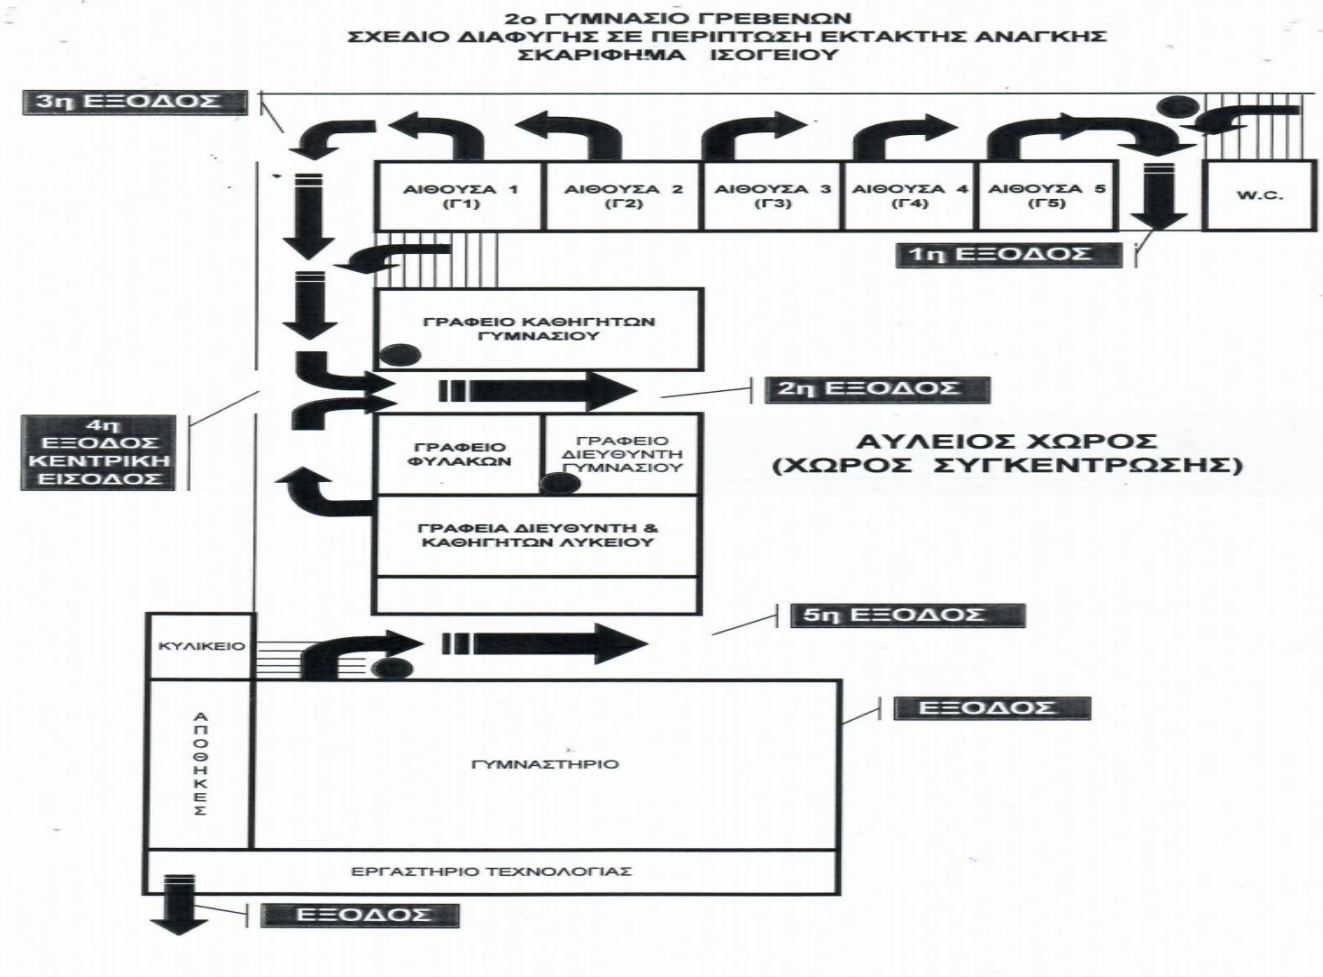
2ο ΓΥΜΝΑΣΙΟ ΓΡΕΒΕΝΩΝ
ΣΧΕΔΙΟ ΔΙΑΦΥΓΗΣ ΣΕ ΠΕΡΙΠΤΩΣΗ ΕΚΤΑΚΤΗΣ ΑΝΑΓΚΗΣ
ΣΚΑΡΙΦΗΜΑ ΙΣΟΓΕΙΟΥ

3η ΕΞΟΔΟΣ

ΑΙΘΟΥΣΑ 1 (Γ1)
ΑΙΘΟΥΣΑ 2 (Γ2)
ΑΙΘΟΥΣΑ 3 (Γ3)
ΑΙΘΟΥΣΑ 4 (Γ4)
ΑΙΘΟΥΣΑ 5 (Γ5)
W.C.

1η ΕΞΟΔΟΣ

ΓΡΑΦΕΙΟ ΚΑΘΗΓΗΤΩΝ ΓΥΜΝΑΣΙΟΥ

2η ΕΞΟΔΟΣ

4η ΕΞΟΔΟΣ ΚΕΝΤΡΙΚΗ ΕΙΣΟΔΟΣ

ΓΡΑΦΕΙΟ ΦΥΛΑΚΩΝ
ΓΡΑΦΕΙΟ ΔΙΕΥΘΥΝΤΗ ΓΥΜΝΑΣΙΟΥ

ΑΥΛΕΙΟΣ ΧΩΡΟΣ
(ΧΩΡΟΣ ΣΥΓΚΕΝΤΡΩΣΗΣ)

ΓΡΑΦΕΙΑ ΔΙΕΥΘΥΝΤΗ & ΚΑΘΗΓΗΤΩΝ ΛΥΚΕΙΟΥ

5η ΕΞΟΔΟΣ

ΚΥΛΙΚΕΙΟ

ΕΞΟΔΟΣ

ΑΠΟΘΗΚΕΣ

ΓΥΜΝΑΣΤΗΡΙΟ

ΕΡΓΑΣΤΗΡΙΟ ΤΕΧΝΟΛΟΓΙΑΣ

ΕΞΟΔΟΣ